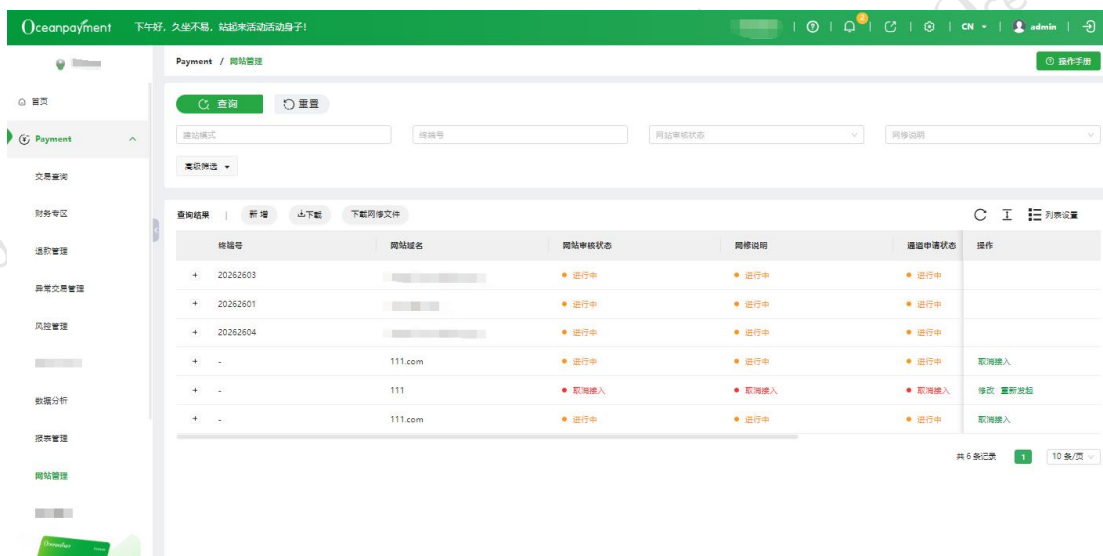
Oceanpayment 下午好，久坐不易，站起来活动活动身子！

CN admin

首页
Payment
交易查询
财务专区
退款管理
异常交易管理
风控管理
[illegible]
数据分析
报表管理
网站管理
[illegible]

Payment / 网站管理

操作手册

查询 重置

建站模式
终端号
网站审核状态
网修说明
高级筛选

查询结果 | 新增 上下载 下载网修文件

列表设置

| | 终端号 | 网站域名 | 网站审核状态 | 网修说明 | 通道申请状态 | 操作 |
|---|---|---|---|---|---|---|
| + | 20262603 | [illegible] | 进行中 | 进行中 | 进行中 | |
| + | 20262601 | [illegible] | 进行中 | 进行中 | 进行中 | |
| + | 20262604 | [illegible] | 进行中 | 进行中 | 进行中 | |
| + | - | 111.com | 进行中 | 进行中 | 进行中 | 取消接入 |
| + | - | 111 | 取消接入 | 取消接入 | 取消接入 | 修改 重新发起 |
| + | - | 111.com | 进行中 | 进行中 | 进行中 | 取消接入 |

共 6 条记录 1 10 条/页